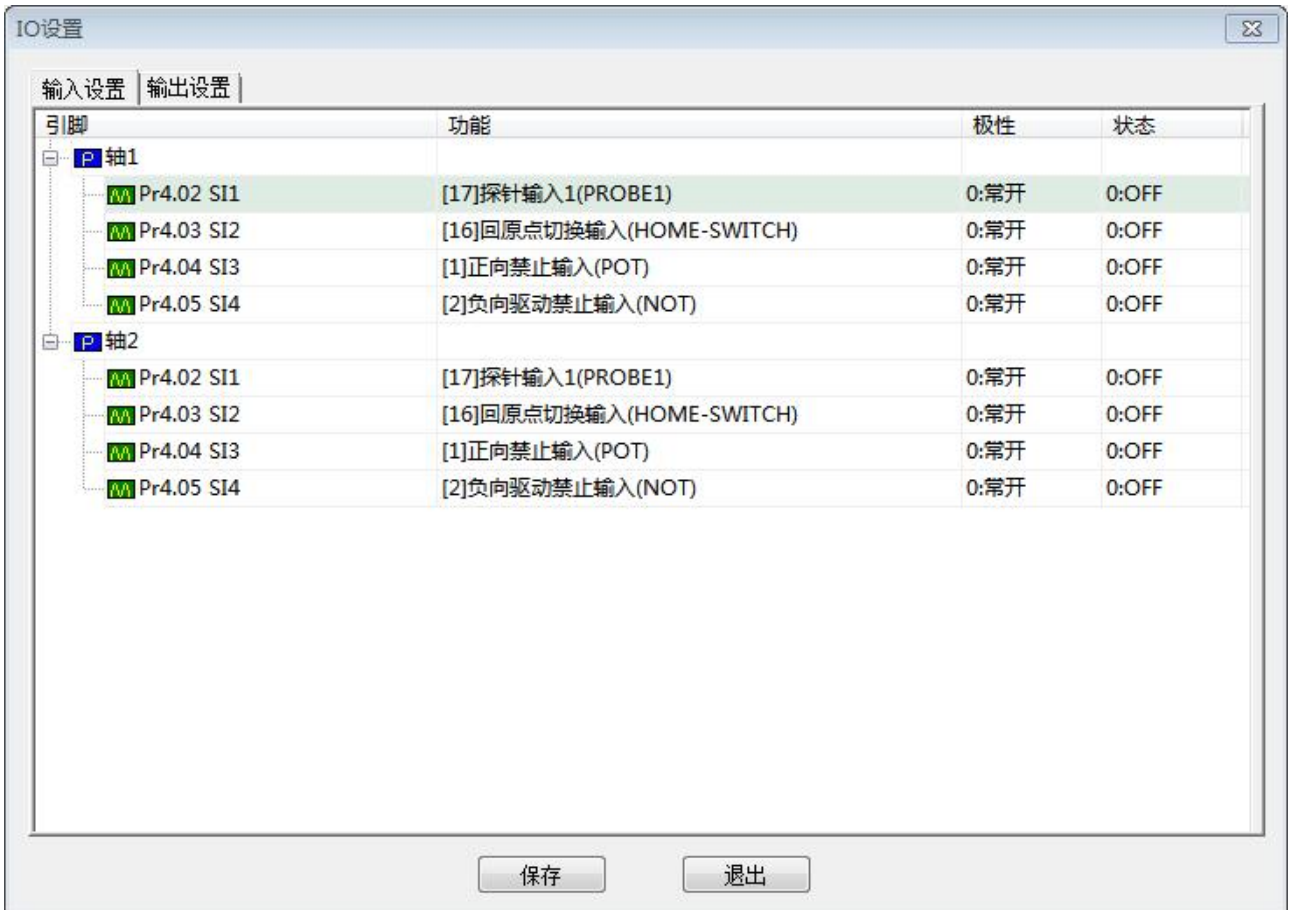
IO设置

输入设置 | 输出设置

| 引脚 | 功能 | 极性 | 状态 |
|---|---|---|---|
| P 轴1 | | | |
| Pr4.02 SI1 | [17]探针输入1(PROBE1) | 0:常开 | 0:OFF |
| Pr4.03 SI2 | [16]回原点切换输入(HOME-SWITCH) | 0:常开 | 0:OFF |
| Pr4.04 SI3 | [1]正向禁止输入(POT) | 0:常开 | 0:OFF |
| Pr4.05 SI4 | [2]负向驱动禁止输入(NOT) | 0:常开 | 0:OFF |
| P 轴2 | | | |
| Pr4.02 SI1 | [17]探针输入1(PROBE1) | 0:常开 | 0:OFF |
| Pr4.03 SI2 | [16]回原点切换输入(HOME-SWITCH) | 0:常开 | 0:OFF |
| Pr4.04 SI3 | [1]正向禁止输入(POT) | 0:常开 | 0:OFF |
| Pr4.05 SI4 | [2]负向驱动禁止输入(NOT) | 0:常开 | 0:OFF |

保存 退出